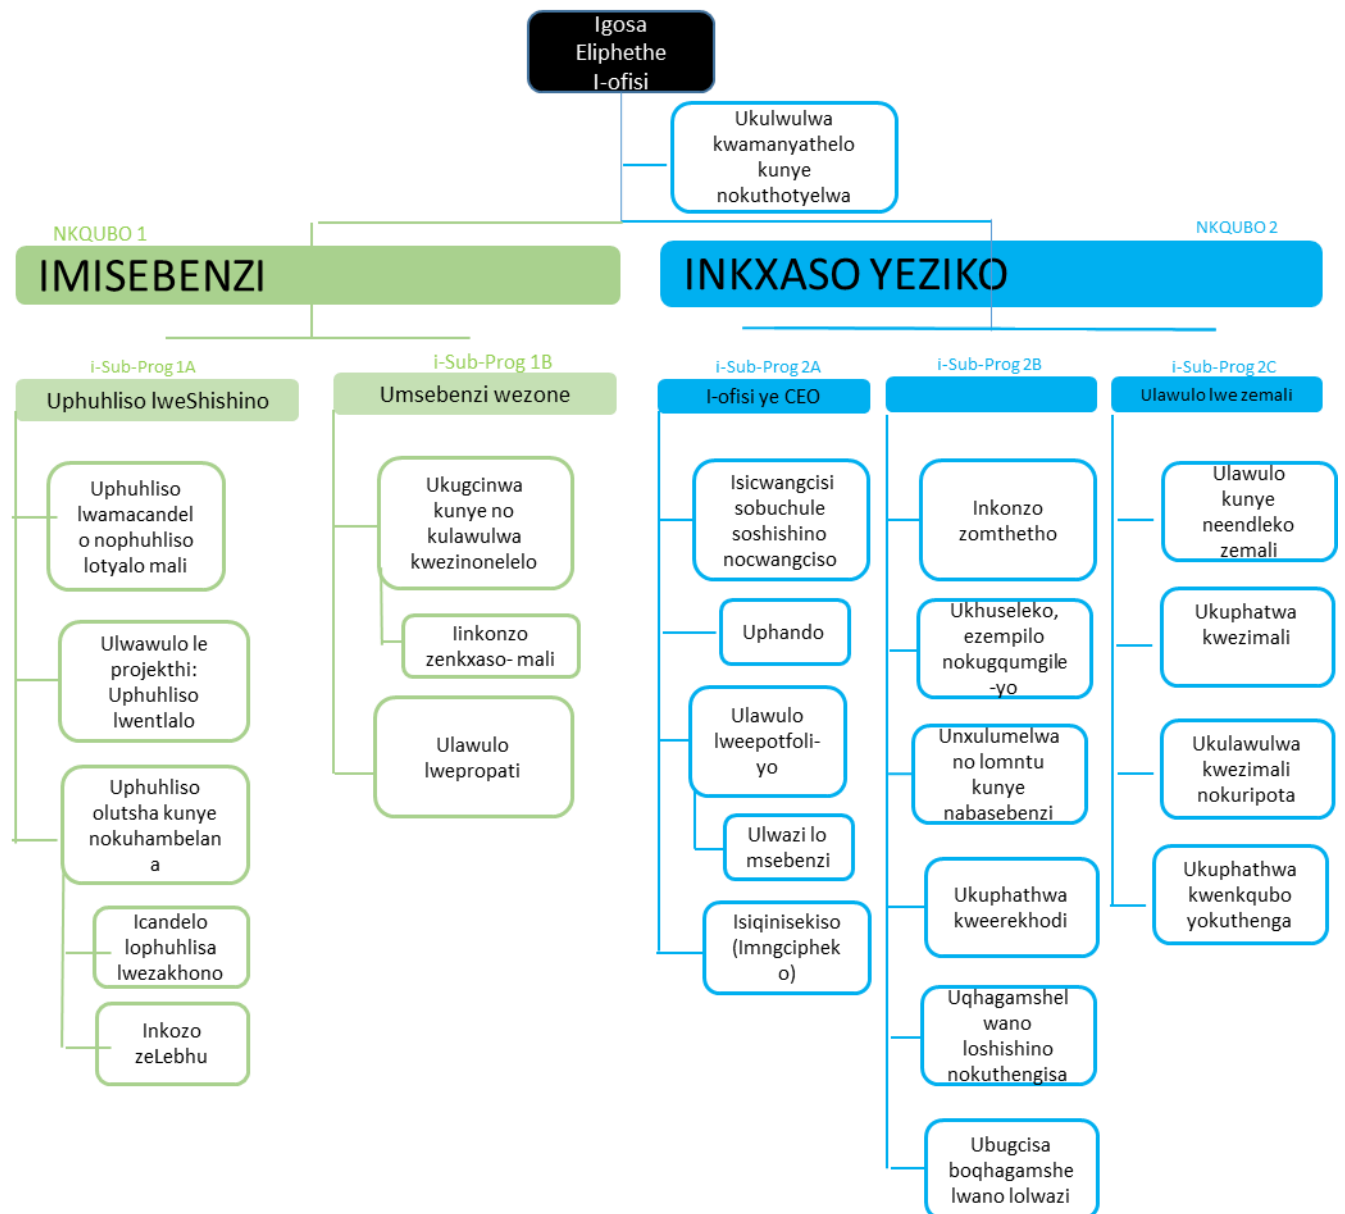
Igosa Eliphethe I-ofisi

Ukulwulwa kwamanyathelo kunye nokuthotyelwa

NKQUBO 1
IMISEBENZI

NKQUBO 2
INKXASO YEZIKO

i-Sub-Prog 1A
Uphuhliso lweShishino

Uphuhliso lwamacandelo nophuhliso lotyalo mali

Ulwawulo le projekthi: Uphuhliso lwentlalo

Uphuhliso olutsha kunye nokuhambelana

Icandelo lophuhlisa lwezakhono

Inkozo zeLebhu

i-Sub-Prog 1B
Umsebenzi wezone

Ukugcinwa kunye no kulawulwa kwezinonelelo

Iinkonzo zenkxaso- mali

Ulawulo lwepropati

i-Sub-Prog 2A
I-ofisi ye CEO

Isicwangcisi sobuchule soshishino nocwangciso

Uphando

Ulawulo lweepotfoli-yo

Ulwazi lo msebenzi

Isiqinisekiso (Imngcipheko)

i-Sub-Prog 2B

Inkonzo zomthetho

Ukhuseleko, ezempilo nokugqumgile-yo

Unxulumelwa no lomntu kunye nabasebenzi

Ukuphathwa kweerekhodi

Uqhagamshelwano loshishino nokuthengisa

Ubugcisa boqhagamshelwano lolwazi

i-Sub-Prog 2C
Ulawulo lwe zemali

Ulawulo kunye neendleko zemali

Ukuphatwa kwezimali

Ukulawulwa kwezimali nokuripota

Ukuphathwa kwenkqubo yokuthenga